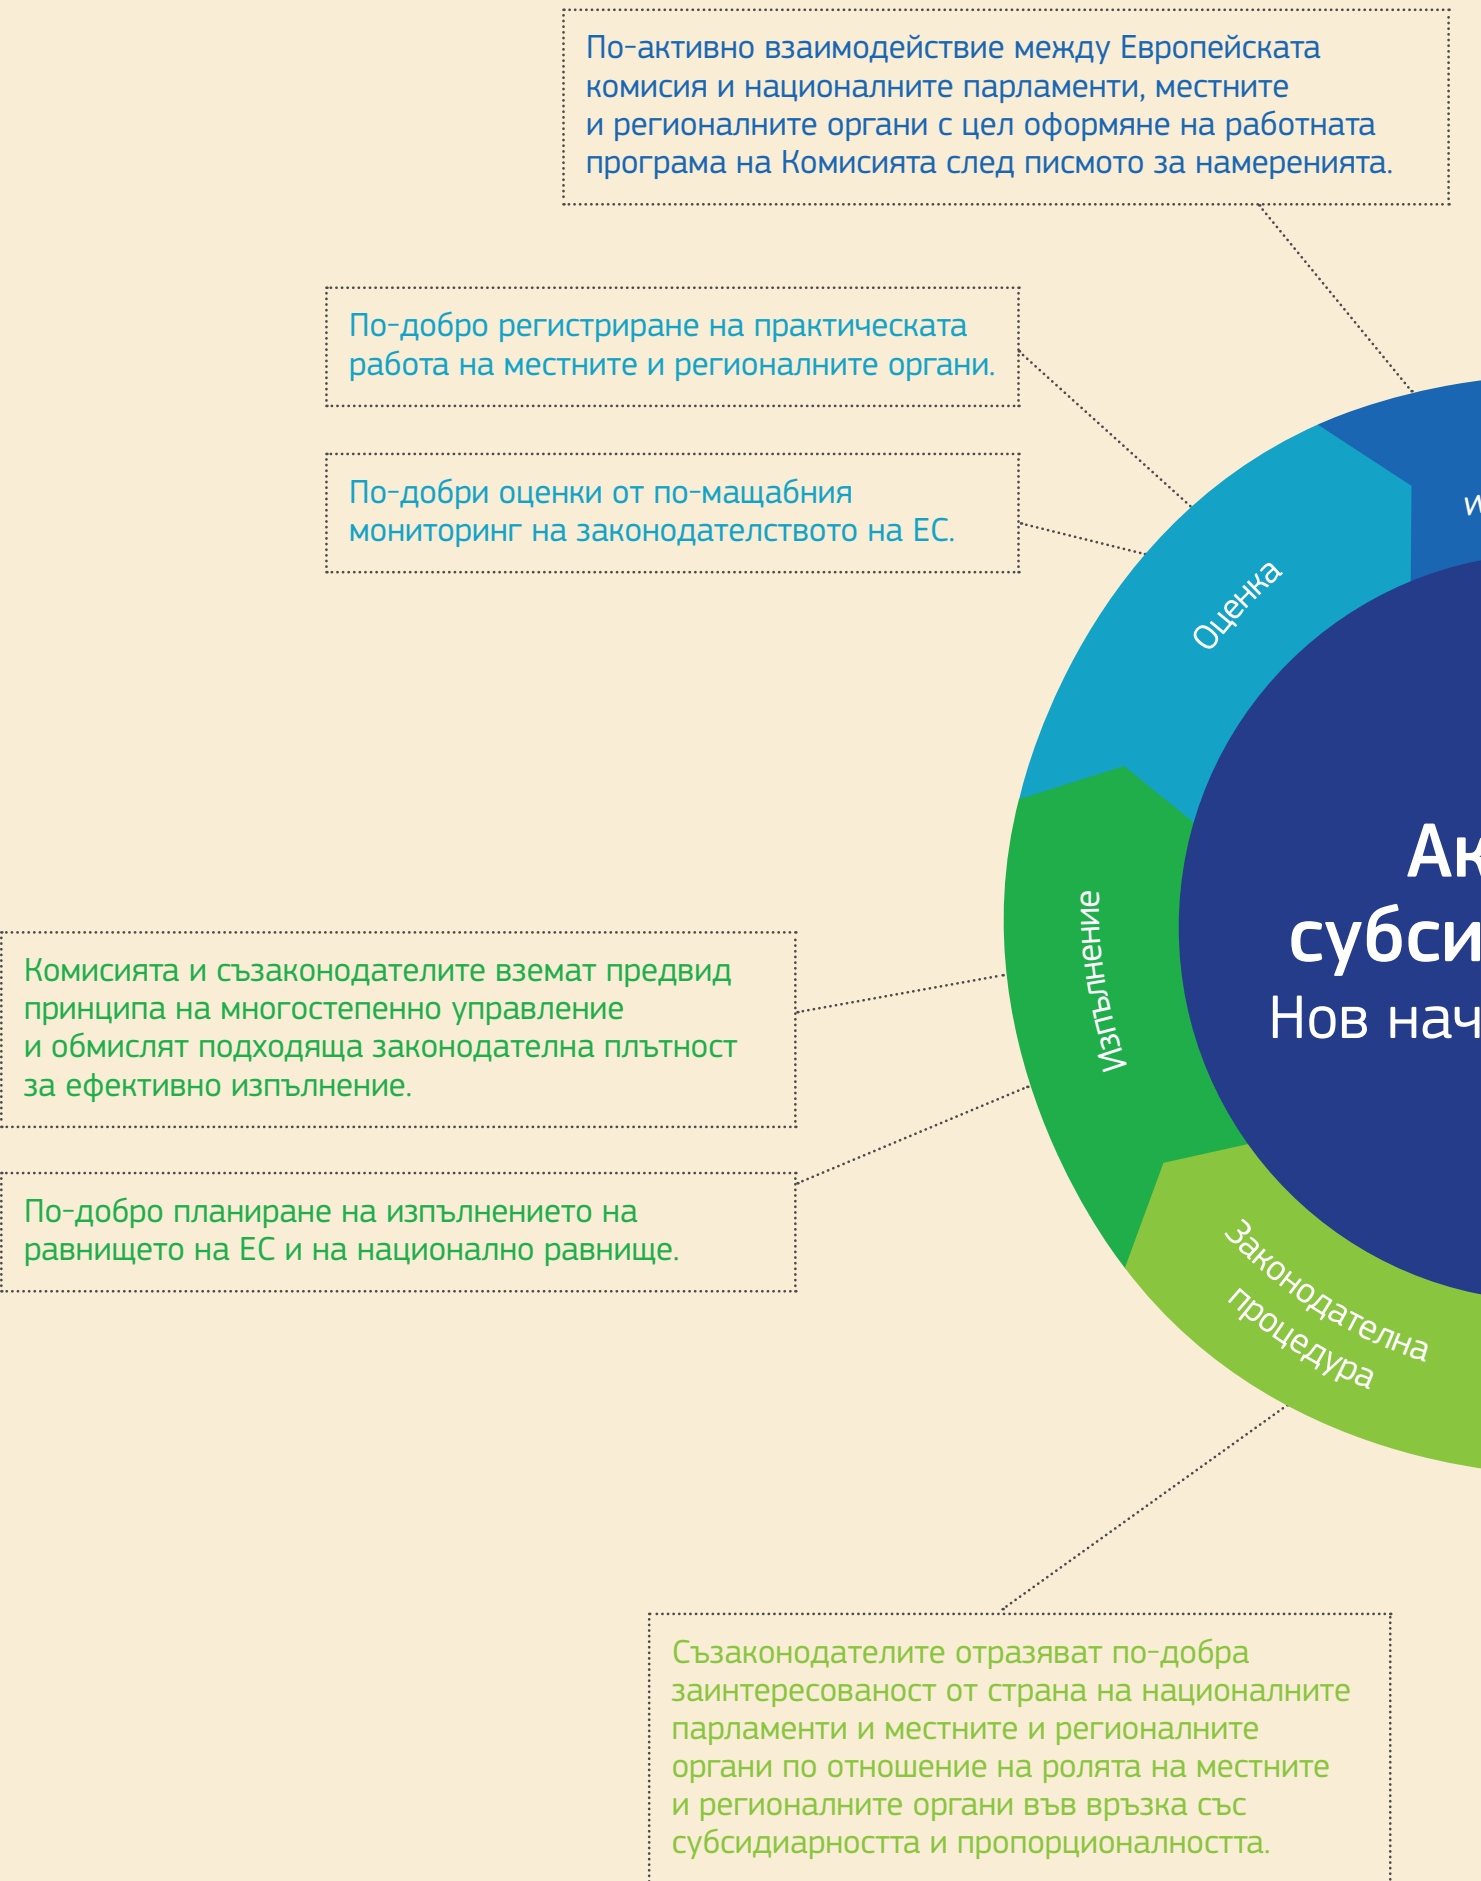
По-активно взаимодействие между Европейската комисия и националните парламенти, местните и регионалните органи с цел оформяне на работната програма на Комисията след писмото за намеренията.

По-добро регистриране на практическата работа на местните и регионалните органи.

По-добри оценки от по-мащабния мониторинг на законодателството на ЕС.

Оценка

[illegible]

Ак

субси

Нов нач

Изпълнение

Комисията и съзаконодателите вземат предвид принципа на многостепенно управление и обмислят подходяща законодателна плътност за ефективно изпълнение.

По-добро планиране на изпълнението на равнището на ЕС и на национално равнище.

Законодателна процедура

Съзаконодателите отразяват по-добра заинтересованост от страна на националните парламенти и местните и регионалните органи по отношение на ролята на местните и регионалните органи във връзка със субсидиарността и пропорционалността.